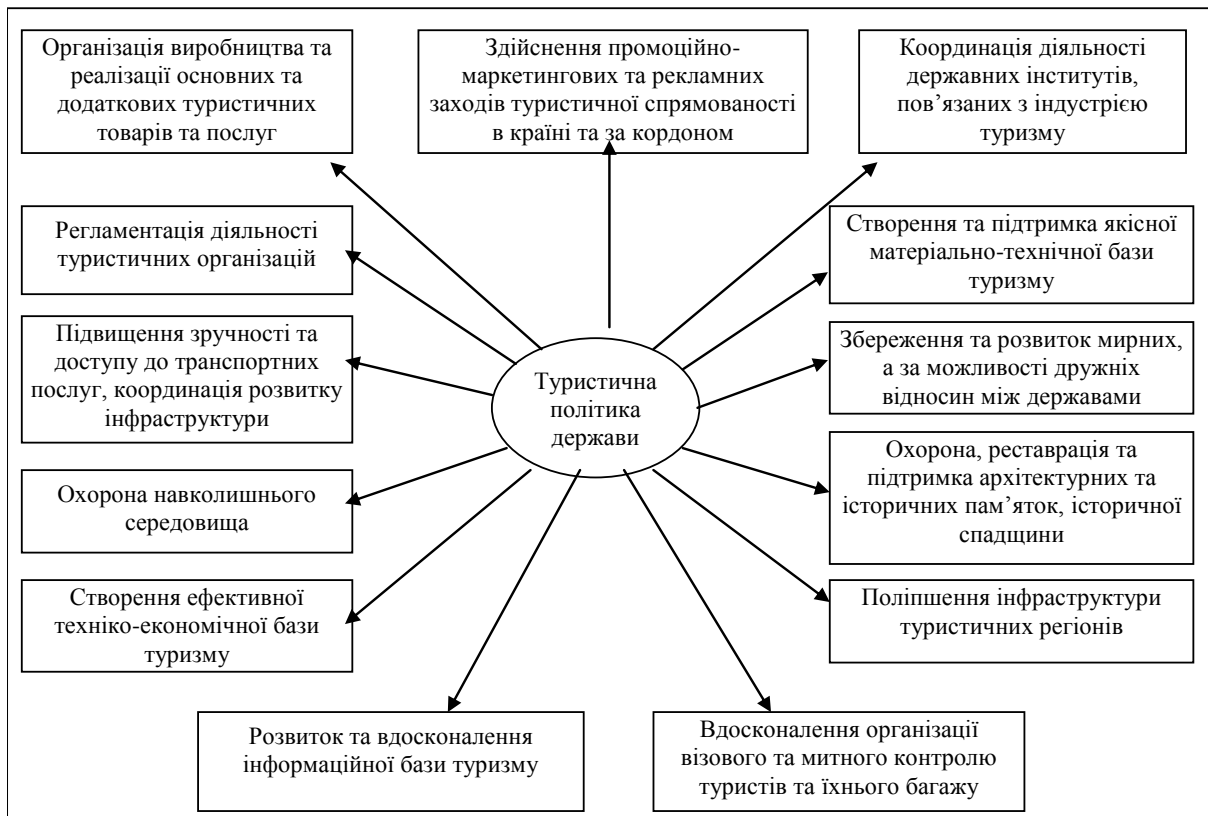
Організація виробництва та реалізації основних та додаткових туристичних товарів та послуг

Здійснення промоційно-маркетингових та рекламних заходів туристичної спрямованості в країні та за кордоном

Координація діяльності державних інститутів, пов'язаних з індустрією туризму

Регламентація діяльності туристичних організацій

Створення та підтримка якісної матеріально-технічної бази туризму

Підвищення зручності та доступу до транспортних послуг, координація розвитку інфраструктури

Туристична політика держави

Збереження та розвиток мирних, а за можливості дружніх відносин між державами

Охорона навколишнього середовища

Охорона, реставрація та підтримка архітектурних та історичних пам'яток, історичної спадщини

Створення ефективної техніко-економічної бази туризму

Поліпшення інфраструктури туристичних регіонів

Розвиток та вдосконалення інформаційної бази туризму

Вдосконалення організації візового та митного контролю туристів та їхнього багажу